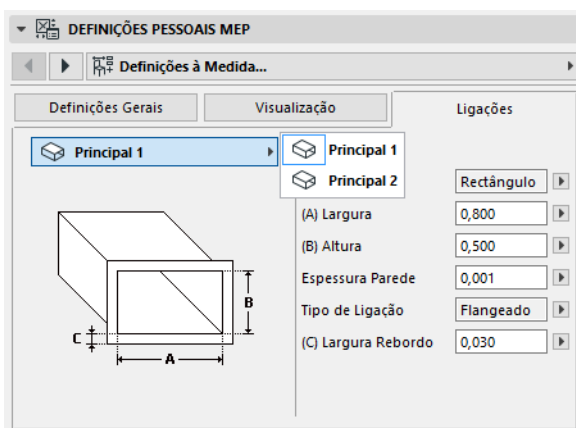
DEFINIÇÕES PESSOAIS MEP

Definições à Medida...

Definições Gerais | Visualização | Ligações

Principal 1

Principal 1
Principal 2

Rectângulo

(A) Largura 0,800
(B) Altura 0,500
Espessura Parede 0,001
Tipo de Ligação Flangeado
(C) Largura Rebordo 0,030

B
C
A